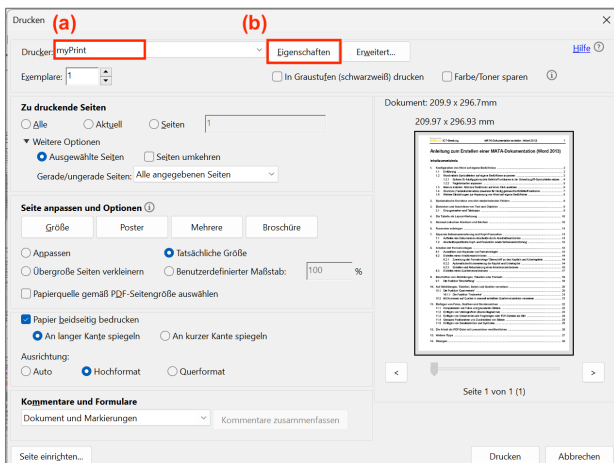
Drucken

(a) (b)

Drucker: myPrint

Eigenschaften

Erweitert...

Hilfe

Exemplare: 1

In Graustufen (schwarzweiß) drucken

Farbe/Toner sparen

Zu druckende Seiten

Alle

Aktuell

Seiten 1

Weitere Optionen

Ausgewählte Seiten

Seiten umkehren

Gerade/ungerade Seiten: Alle angegebenen Seiten

Seite anpassen und Optionen

Größe

Poster

Mehrere

Broschüre

Anpassen

Tatsächliche Größe

Übergroße Seiten verkleinern

Benutzerdefinierter Maßstab: 100 %

Papierquelle gemäß PDF-Seitengröße auswählen

Papier beidseitig bedrucken

An langer Kante spiegeln

An kurzer Kante spiegeln

Ausrichtung:

Auto

Hochformat

Querformat

Kommentare und Formulare

Dokument und Markierungen

Kommentare zusammenfassen

Dokument: 209.9 x 296.7mm

209.97 x 296.93 mm

Anleitung zum Erstellen einer MATA-Dokumentation (Word 2013)

Seite 1 von 1 (1)

Seite einrichten...

Drucken

Abbrechen